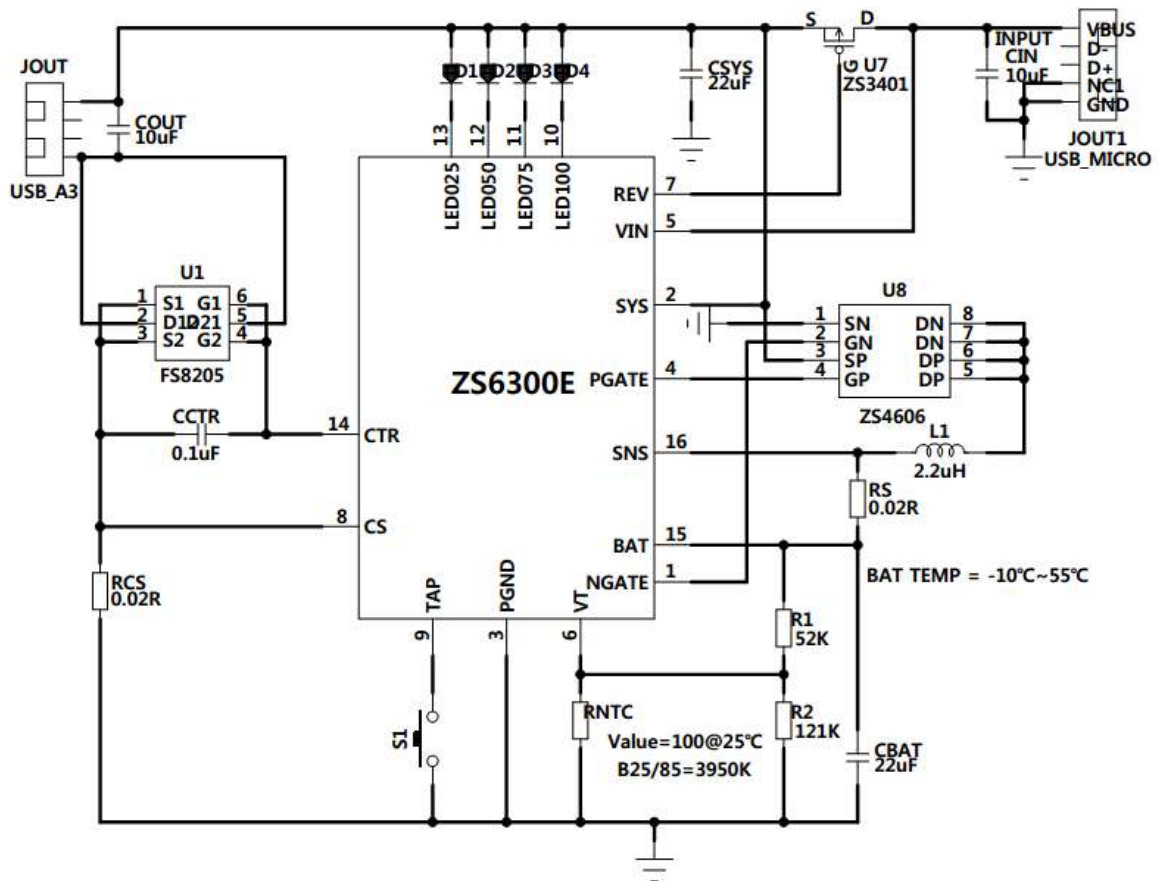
JOUT

USB_A3

COUT
10uF

D1 D2 D3 D4

13 12 11 10

LED025 LED050 LED075 LED100

CSYS
22uF

S D

G U7
ZS3401

INPUT
CIN
10uF

VBUS
D-
D+
NC1
GND

JOUT1
USB_MICRO

U1

1 S1 G1 6
2 D12 D21 5
3 S2 G2 4

FS8205

CCTR
0.1uF

14 CTR

8 CS

RCS
0.02R

ZS6300E

REV 7
VIN 5
SYS 2
PGATE 4
SNS 16
BAT 15
NGATE 1

U8

1 SN DN 8
2 GN DN 7
3 SP DP 6
4 GP DP 5

ZS4606

L1
2.2uH

RS
0.02R

BAT TEMP = -10℃~55℃

TAP PGND VT

9 3 6

S1

RNTC
Value=100@25℃
B25/85=3950K

R1
52K

R2
121K

CBAT
22uF